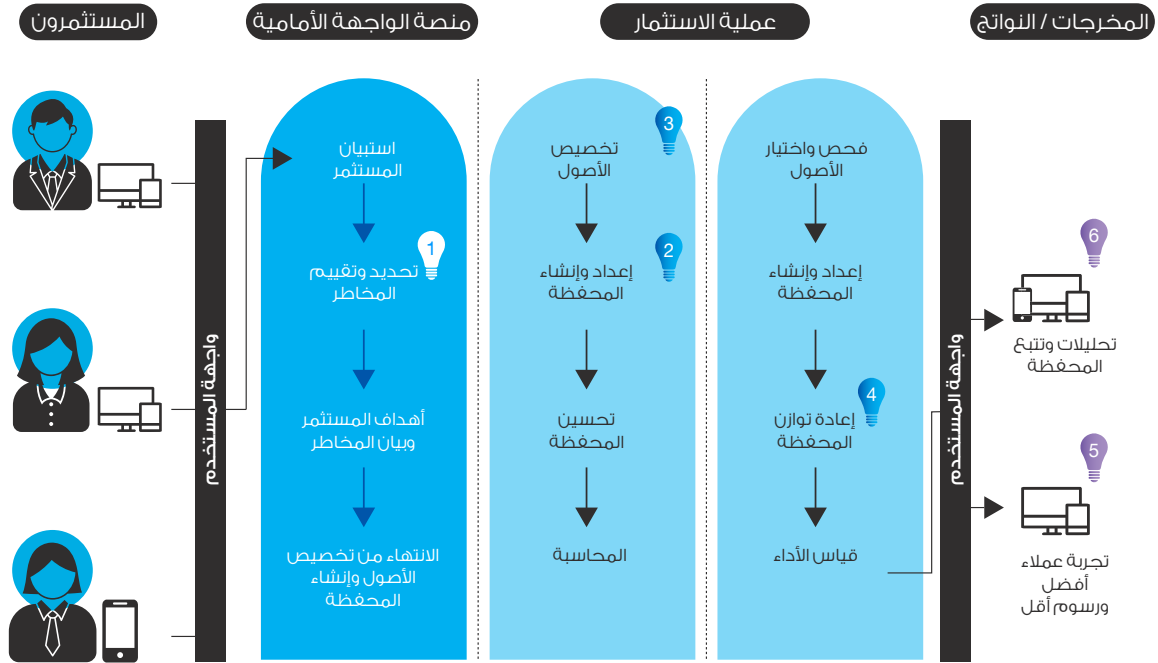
المستثمرون

منصة الواجهة الأمامية

عملية الاستثمار

المخرجات / النواتج

واجهة المستخدم

استبيان المستثمر

1
تحديد وتقييم المخاطر

أهداف المستثمر وبيان المخاطر

الانتهاء من تخصيص الأصول وإنشاء المحفظة

3
تخصيص الأصول

2
إعداد وإنشاء المحفظة

تحسين المحفظة

المحاسبة

فحص واختيار الأصول

إعداد وإنشاء المحفظة

4
إعادة توازن المحفظة

قياس الأداء

واجهة المستخدم

6
تحليلات وتتبع المحفظة

5
تجربة عملاء أفضل ورسوم أقل